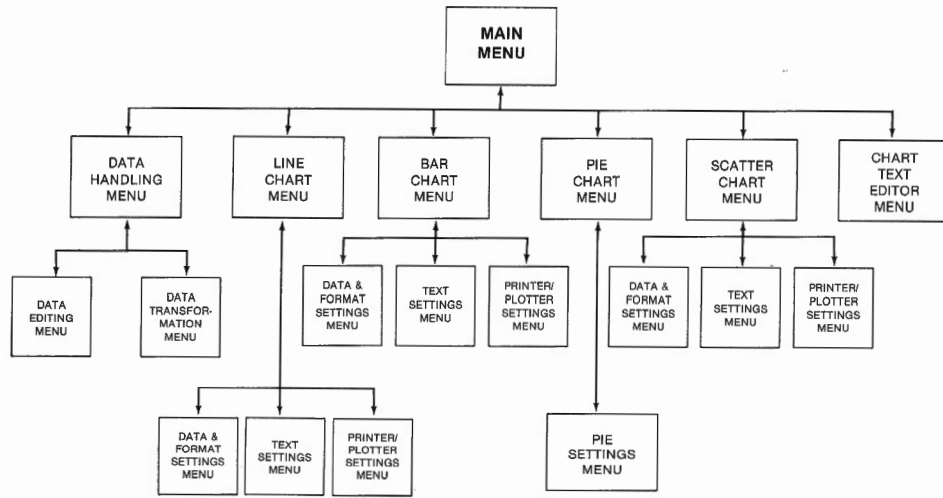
MAIN MENU

DATA HANDLING MENU

LINE CHART MENU

BAR CHART MENU

PIE CHART MENU

SCATTER CHART MENU

CHART TEXT EDITOR MENU

DATA EDITING MENU

DATA TRANSFORMATION MENU

DATA & FORMAT SETTINGS MENU

TEXT SETTINGS MENU

PRINTER/ PLOTTER SETTINGS MENU

DATA & FORMAT SETTINGS MENU

TEXT SETTINGS MENU

PRINTER/ PLOTTER SETTINGS MENU

DATA & FORMAT SETTINGS MENU

TEXT SETTINGS MENU

PRINTER/ PLOTTER SETTINGS MENU

PIE SETTINGS MENU